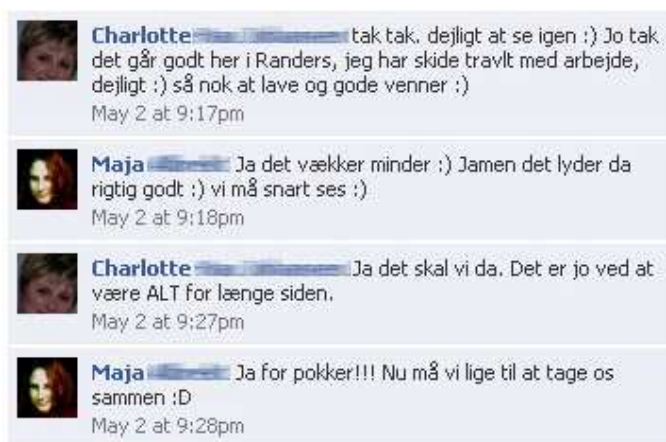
Charlotte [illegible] tak tak. dejligt at se igen :) Jo tak det går godt her i Randers, jeg har skide travlt med arbejde, dejligt :) så nok at lave og gode venner :)
May 2 at 9:17pm

Maja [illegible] Ja det vækker minder :) Jamen det lyder da rigtig godt :) vi må snart ses :)
May 2 at 9:18pm

Charlotte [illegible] Ja det skal vi da. Det er jo ved at være ALT for længe siden.
May 2 at 9:27pm

Maja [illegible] Ja for pokker!!! Nu må vi lige til at tage os sammen :D
May 2 at 9:28pm